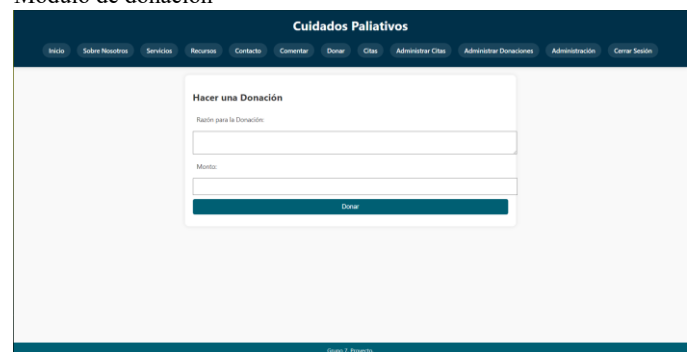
Módulo de donación

Cuidados Paliativos

Inicio Sobre Nosotros Servicios Recursos Contacto Comentar Donar Citas Administrar Citas Administrar Donaciones Administración Cerrar Sesión

Hacer una Donación

Razón para la Donación:

Monto:

Donar

Grupo 7. Proyecto